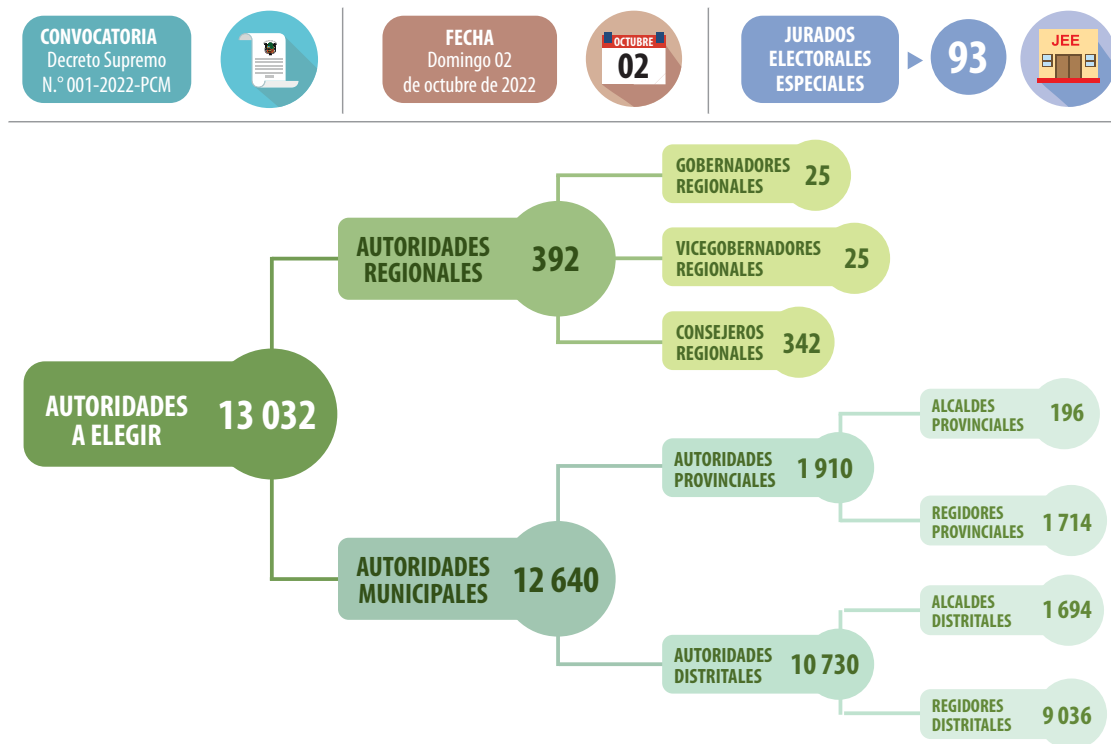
CONVOCATORIA
Decreto Supremo
N.° 001-2022-PCM

FECHA
Domingo 02
de octubre de 2022

OCTUBRE
02

JURADOS
ELECTORALES
ESPECIALES

93

JEE

AUTORIDADES A ELEGIR 13 032

AUTORIDADES REGIONALES 392

GOBERNADORES REGIONALES 25

VICEGOBERNADORES REGIONALES 25

CONSEJEROS REGIONALES 342

AUTORIDADES MUNICIPALES 12 640

AUTORIDADES PROVINCIALES 1 910

ALCALDES PROVINCIALES 196

REGIDORES PROVINCIALES 1 714

AUTORIDADES DISTRITALES 10 730

ALCALDES DISTRITALES 1 694

REGIDORES DISTRITALES 9 036